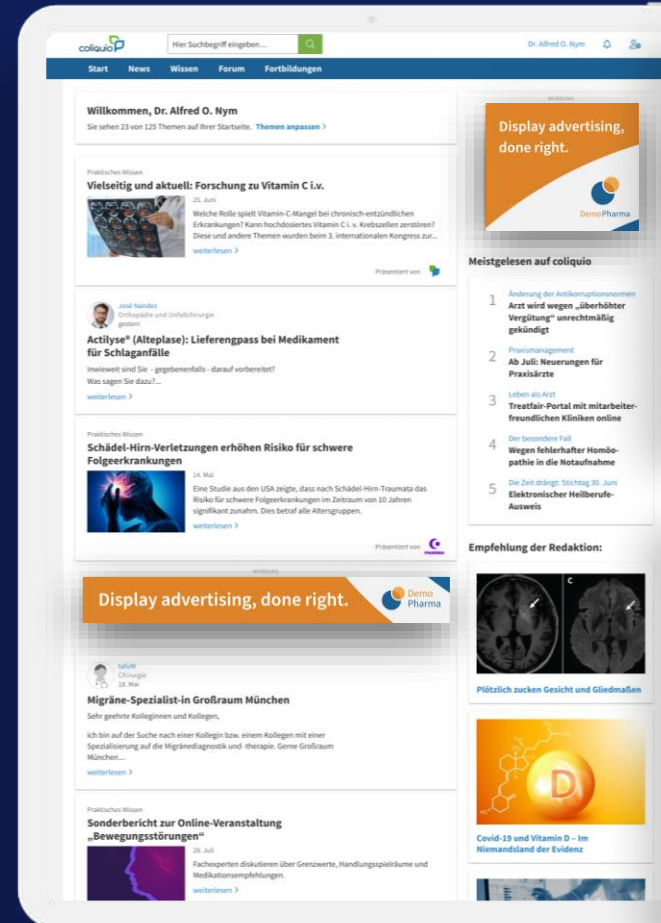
coliquio

Hier Suchbegriff eingeben...

Dr. Alfred O. Nym

Start News Wissen Forum Fortbildungen

Willkommen, Dr. Alfred O. Nym
Sie sehen 23 von 125 Themen auf Ihrer Startseite. Themen anpassen >

Praktisches Wissen
Vielseitig und aktuell: Forschung zu Vitamin C i.v.
25. Juni
Welche Rolle spielt Vitamin-C-Mangel bei chronisch-entzündlichen Erkrankungen? Kann hochdosiertes Vitamin C i. v. Krebszellen zerstören? Diese und andere Themen wurden beim 3. internationalen Kongress zur...
weiterlesen >
Präsentiert von

José Nandez
Orthopädie und Unfallchirurgie
gestern
Actilyse® (Alteplase): Lieferengpass bei Medikament für Schlaganfälle
Inwieweit sind Sie - gegebenenfalls - darauf vorbereitet? Was sagen Sie dazu?...
weiterlesen >

Praktisches Wissen
Schädel-Hirn-Verletzungen erhöhen Risiko für schwere Folgeerkrankungen
14. Mai
Eine Studie aus den USA zeigte, dass nach Schädel-Hirn-Traumata das Risiko für schwere Folgeerkrankungen im Zeitraum von 10 Jahren signifikant zunahm. Dies betraf alle Altersgruppen.
weiterlesen >
Präsentiert von

WERBUNG
Display advertising, done right.
Demo Pharma

tallsM
Chirurgie
18. Mai
Migräne-Spezialist-in Großraum München
Sehr geehrte Kolleginnen und Kollegen,
ich bin auf der Suche nach einer Kollegin bzw. einem Kollegen mit einer Spezialisierung auf die Migränediagnostik und -therapie. Gerne Großraum München...
weiterlesen >

Praktisches Wissen
Sonderbericht zur Online-Veranstaltung „Bewegungsstörungen“
28. Juli
Fachexperten diskutieren über Grenzwerte, Handlungsspielräume und Medikationsempfehlungen.
weiterlesen >

WERBUNG
Display advertising, done right.
DemoPharma

Meistgelesen auf coliquio
1 Änderung der Antikorruptionsnormen
Arzt wird wegen „überhöhter Vergütung“ unrechtmäßig gekündigt
2 Praxismanagement
Ab Juli: Neuerungen für Praxisärzte
3 Leben als Arzt
Treatfair-Portal mit mitarbeiterfreundlichen Kliniken online
4 Der besondere Fall
Wegen fehlerhafter Homöopathie in die Notaufnahme
5 Die Zeit drängt: Stichtag 30. Juni
Elektronischer Heilberufe-Ausweis

Empfehlung der Redaktion:
C
Plötzlich zucken Gesicht und Gliedmaßen
D
Covid-19 und Vitamin D – Im Niemandsland der Evidenz